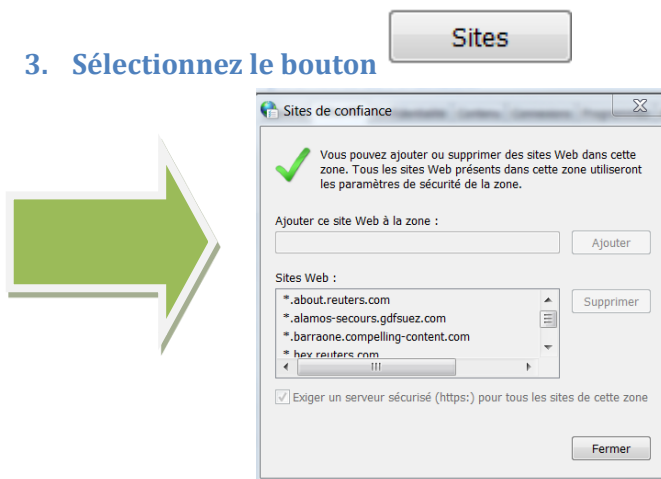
3. Sélectionnez le bouton Sites

Sites de confiance

Vous pouvez ajouter ou supprimer des sites Web dans cette zone. Tous les sites Web présents dans cette zone utiliseront les paramètres de sécurité de la zone.

Ajouter ce site Web à la zone :

Ajouter

Sites Web :

*.about.reuters.com
*.alamos-secours.gdfsuez.com
*.barraone.compelling-content.com
*.hex.reuters.com

Supprimer

Exiger un serveur sécurisé (https:) pour tous les sites de cette zone

Fermer